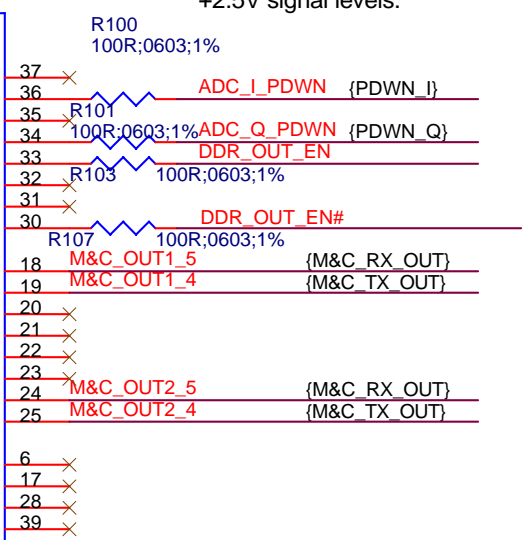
+2.5V signal levels.

R100
100R;0603;1%

37
36
ADC_I_PDWN
{PDWN_I}
35
R101
34
100R;0603;1%
ADC_Q_PDWN
{PDWN_Q}
33
DDR_OUT_EN
32
R103
100R;0603;1%
31
30
DDR_OUT_EN#
R107
100R;0603;1%
18
M&C_OUT1_5
{M&C_RX_OUT}
19
M&C_OUT1_4
{M&C_TX_OUT}
20
21
22
23
24
M&C_OUT2_5
{M&C_RX_OUT}
25
M&C_OUT2_4
{M&C_TX_OUT}
6
17
28
39